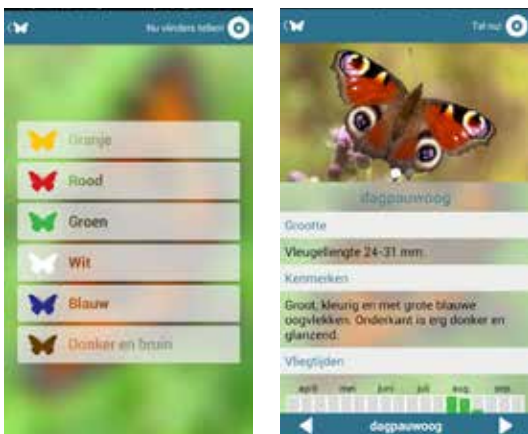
Nu vlinders tellen

Oranje

Rood

Groen

Wit

Blauw

Donker en bruin

Tel nu!

dagpauwoog

Grootte

Vleugellengte 24-31 mm.

Kenmerken

Groot, kleurig en met grote blauwe oogvlekken. Onderkant is erg donker en glanzend.

Vliegtijden

april mei juni juli aug sep

dagpauwoog